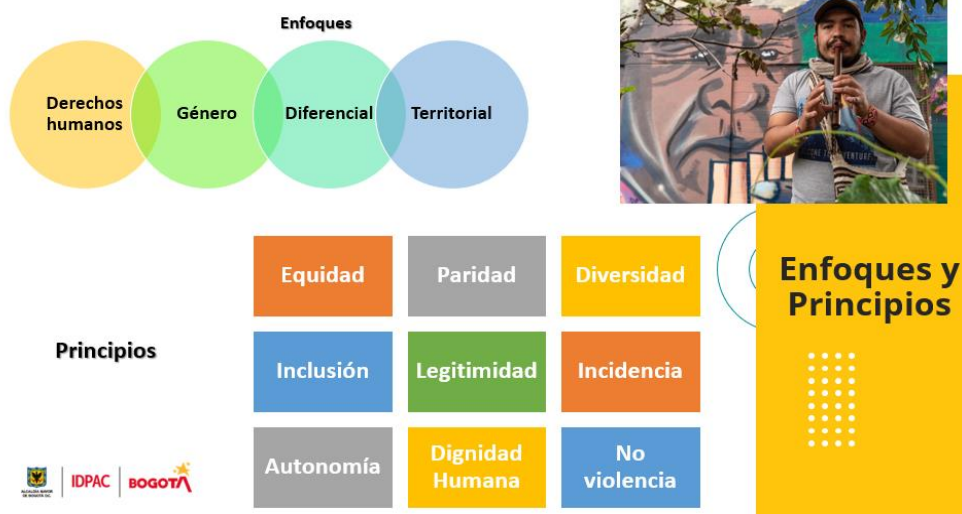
Enfoques

Derechos humanos

Género

Diferencial

Territorial

Enfoques y Principios

Principios

| Equidad | Paridad | Diversidad |
|---|---|---|
| Inclusión | Legitimidad | Incidencia |
| Autonomía | Dignidad Humana | No violencia |

ALCALDÍA MAYOR DE BOGOTÁ D.C. | IDPAC | BOGOTÁ